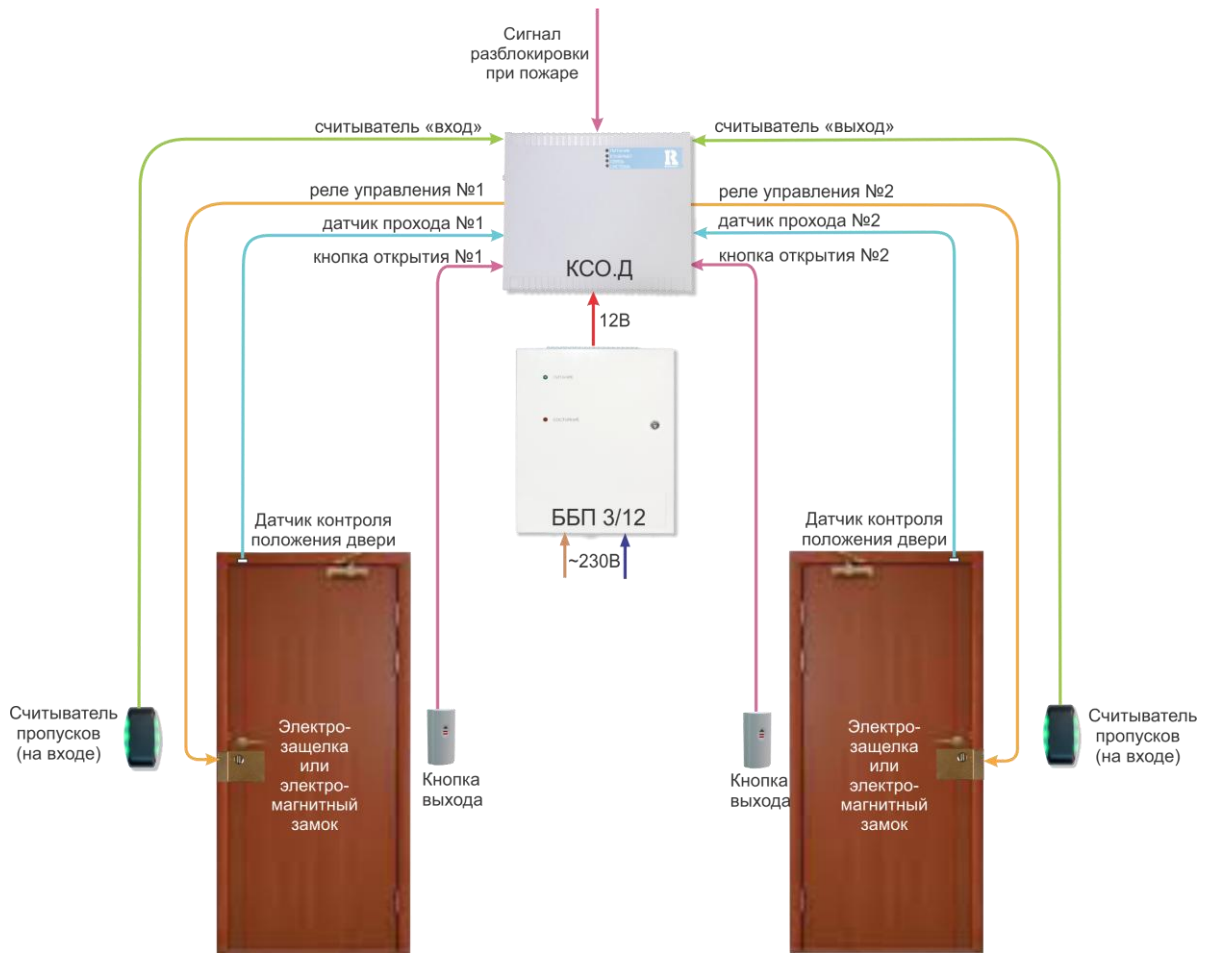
Сигнал разблокировки при пожаре

считыватель «вход»

реле управления №1

датчик прохода №1

кнопка открытия №1

считыватель «выход»

реле управления №2

датчик прохода №2

кнопка открытия №2

R

КСО.Д

12В

ББП 3/12

~230В

Датчик контроля положения двери

Датчик контроля положения двери

Считыватель пропусков (на входе)

Электро-защелка или электро-магнитный замок

Кнопка выхода

Кнопка выхода

Электро-защелка или электро-магнитный замок

Считыватель пропусков (на входе)